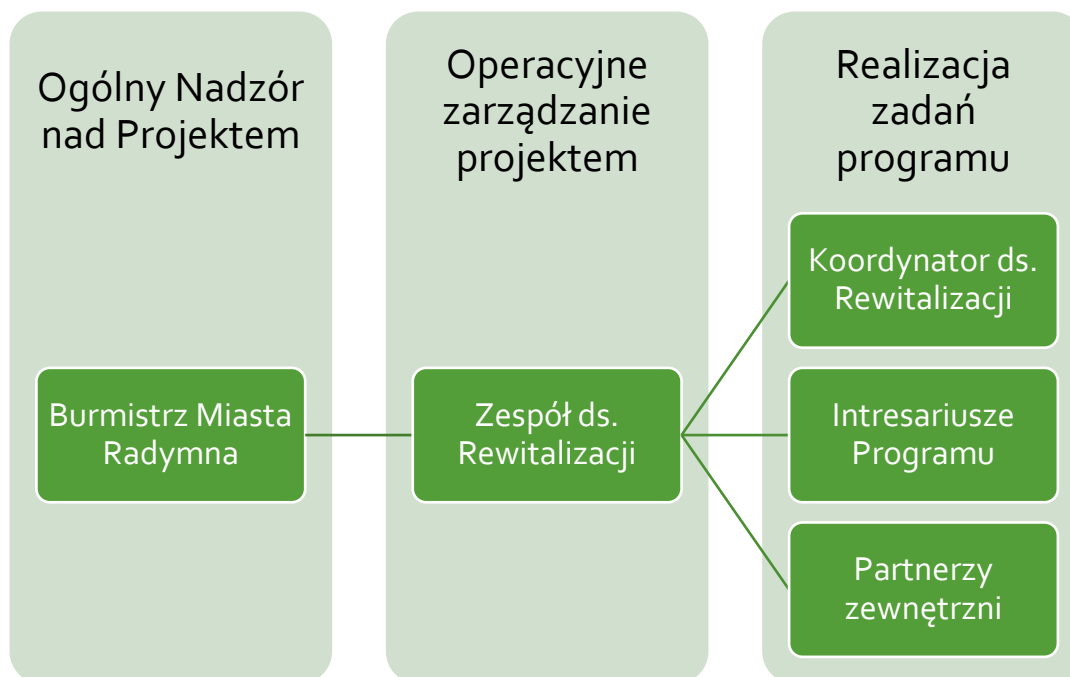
Ogólny Nadzór nad Projektem

Burmistrz Miasta Radymna

Operacyjne zarządzanie projektem

Zespół ds. Rewitalizacji

Realizacja zadań programu

Koordynator ds. Rewitalizacji

Intresariusze Programu

Partnerzy zewnętrzni